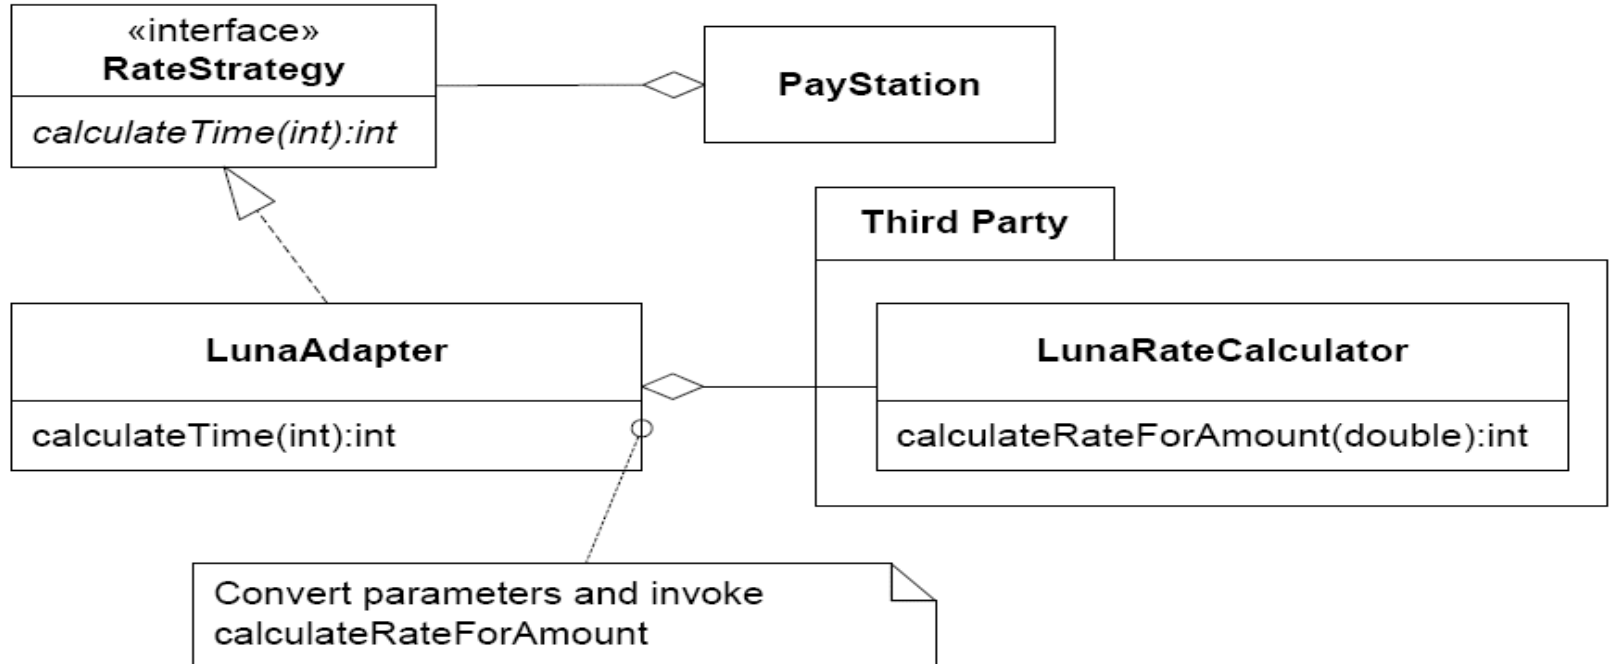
«interface»
RateStrategy

calculateTime(int):int

PayStation

Third Party

LunaAdapter

calculateTime(int):int

LunaRateCalculator

calculateRateForAmount(double):int

Convert parameters and invoke calculateRateForAmount